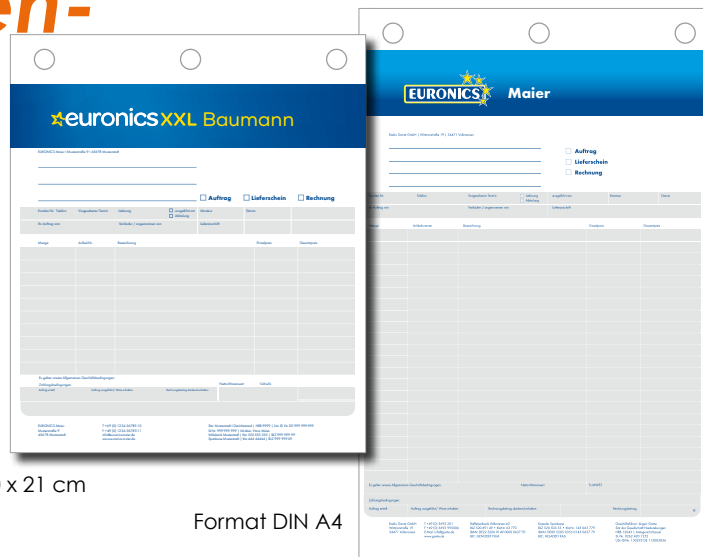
en-

euronics XXL Baumann

EURONICS Meier | Musterstraße 9 | 45678 Musterstadt

Auftrag
Lieferschein
Rechnung

Kunden-Nr.
Telefon
Vorgesehener Termin
Lieferung
ausgeführt am
Abholung
Monteur
Datum

Ihr Auftrag vom
Verkäufer / angenommen von
Auftragsnummer

Menge
Artikel-Nr.
Bezeichnung
Einzelpreis
Gesamtpreis

Es gelten unsere Allgemeinen Geschäftsbedingungen
Zahlungsbedingungen
Nettorechnung
Zahlung erhalten

x 21 cm

EURONICS Maier

Auftrag
Lieferschein
Rechnung

Kunden-Nr.
Telefon
Vorgesehener Termin
Lieferung
Abholung
ausgeführt am
Monteur
Datum

Ihr Auftrag vom
Verkäufer / angenommen von
Lieferzeit

Menge
Artikel-Nr.
Bezeichnung
Einzelpreis
Gesamtpreis

Es gelten unsere Allgemeinen Geschäftsbedingungen
Zahlungsbedingungen

Format DIN A4